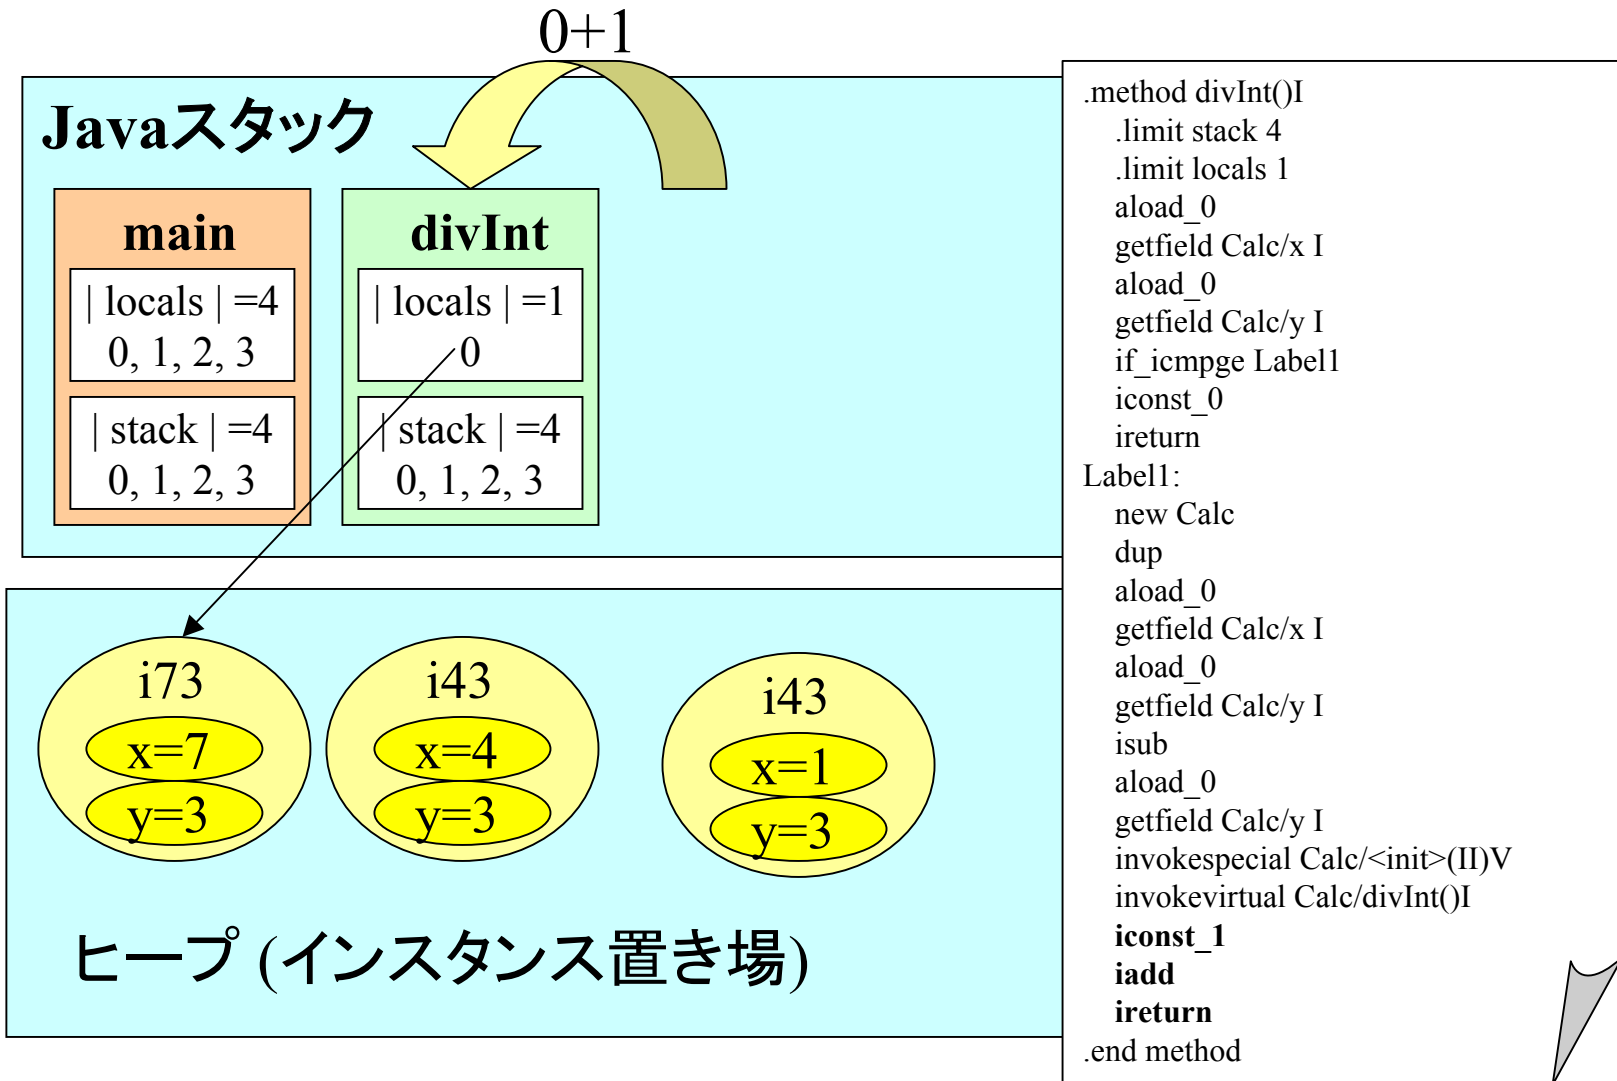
0+1

Javaスタック

main

| locals | =4
0, 1, 2, 3

| stack | =4
0, 1, 2, 3

divInt

| locals | =1
0

| stack | =4
0, 1, 2, 3

i73
x=7
y=3

i43
x=4
y=3

i43
x=1
y=3

ヒープ (インスタンス置き場)

.method divInt()I
.limit stack 4
.limit locals 1
aload_0
getfield Calc/x I
aload_0
getfield Calc/y I
if_icmpge Label1
iconst_0
ireturn
Label1:
new Calc
dup
aload_0
getfield Calc/x I
aload_0
getfield Calc/y I
isub
aload_0
getfield Calc/y I
invokespecial Calc/<init>(II)V
invokevirtual Calc/divInt()I
**iconst_1**
**iadd**
**ireturn**
.end method